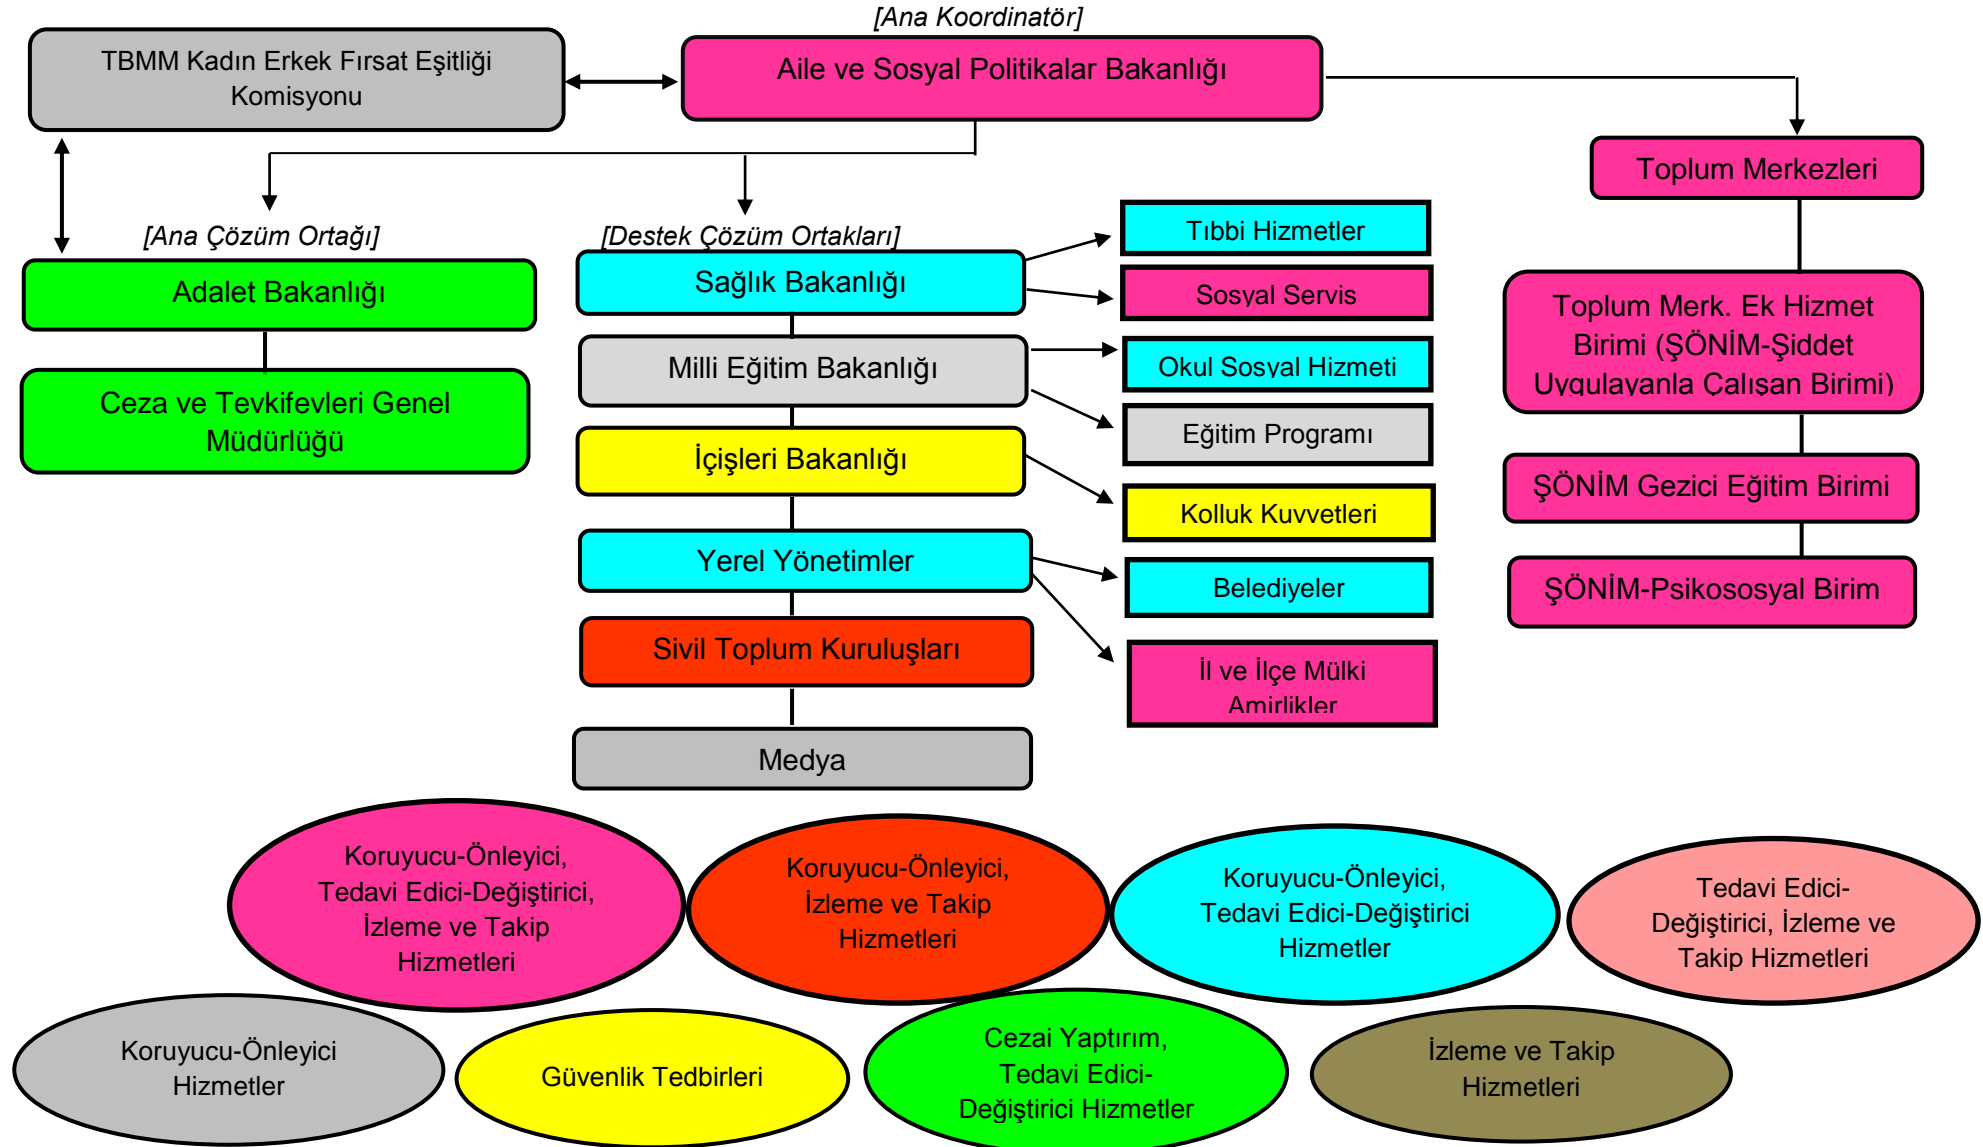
[Ana Koordinatör]

TBMM Kadın Erkek Fırsat Eşitliği Komisyonu

Aile ve Sosyal Politikalar Bakanlığı

Toplum Merkezleri

[Ana Çözüm Ortağı]

[Destek Çözüm Ortakları]

Adalet Bakanlığı

Ceza ve Tevkifevleri Genel Müdürlüğü

Sağlık Bakanlığı

Tıbbi Hizmetler

Sosyal Servis

Milli Eğitim Bakanlığı

Okul Sosyal Hizmeti

Eğitim Programı

İçişleri Bakanlığı

Kolluk Kuvvetleri

Yerel Yönetimler

Belediyeler

İl ve İlçe Mülki Amirlikler

Sivil Toplum Kuruluşları

Medya

Toplum Merk. Ek Hizmet Birimi (ŞÖNİM-Şiddet Uygulayanla Çalışan Birimi)

ŞÖNİM Gezici Eğitim Birimi

ŞÖNİM-Psikososyal Birim

Koruyucu-Önleyici, Tedavi Edici-Değiştirici, İzleme ve Takip Hizmetleri

Koruyucu-Önleyici, İzleme ve Takip Hizmetleri

Koruyucu-Önleyici, Tedavi Edici-Değiştirici Hizmetleri

Tedavi Edici-Değiştirici, İzleme ve Takip Hizmetleri

Koruyucu-Önleyici Hizmetler

Güvenlik Tedbirleri

Cezai Yaptırım, Tedavi Edici-Değiştirici Hizmetler

İzleme ve Takip Hizmetleri